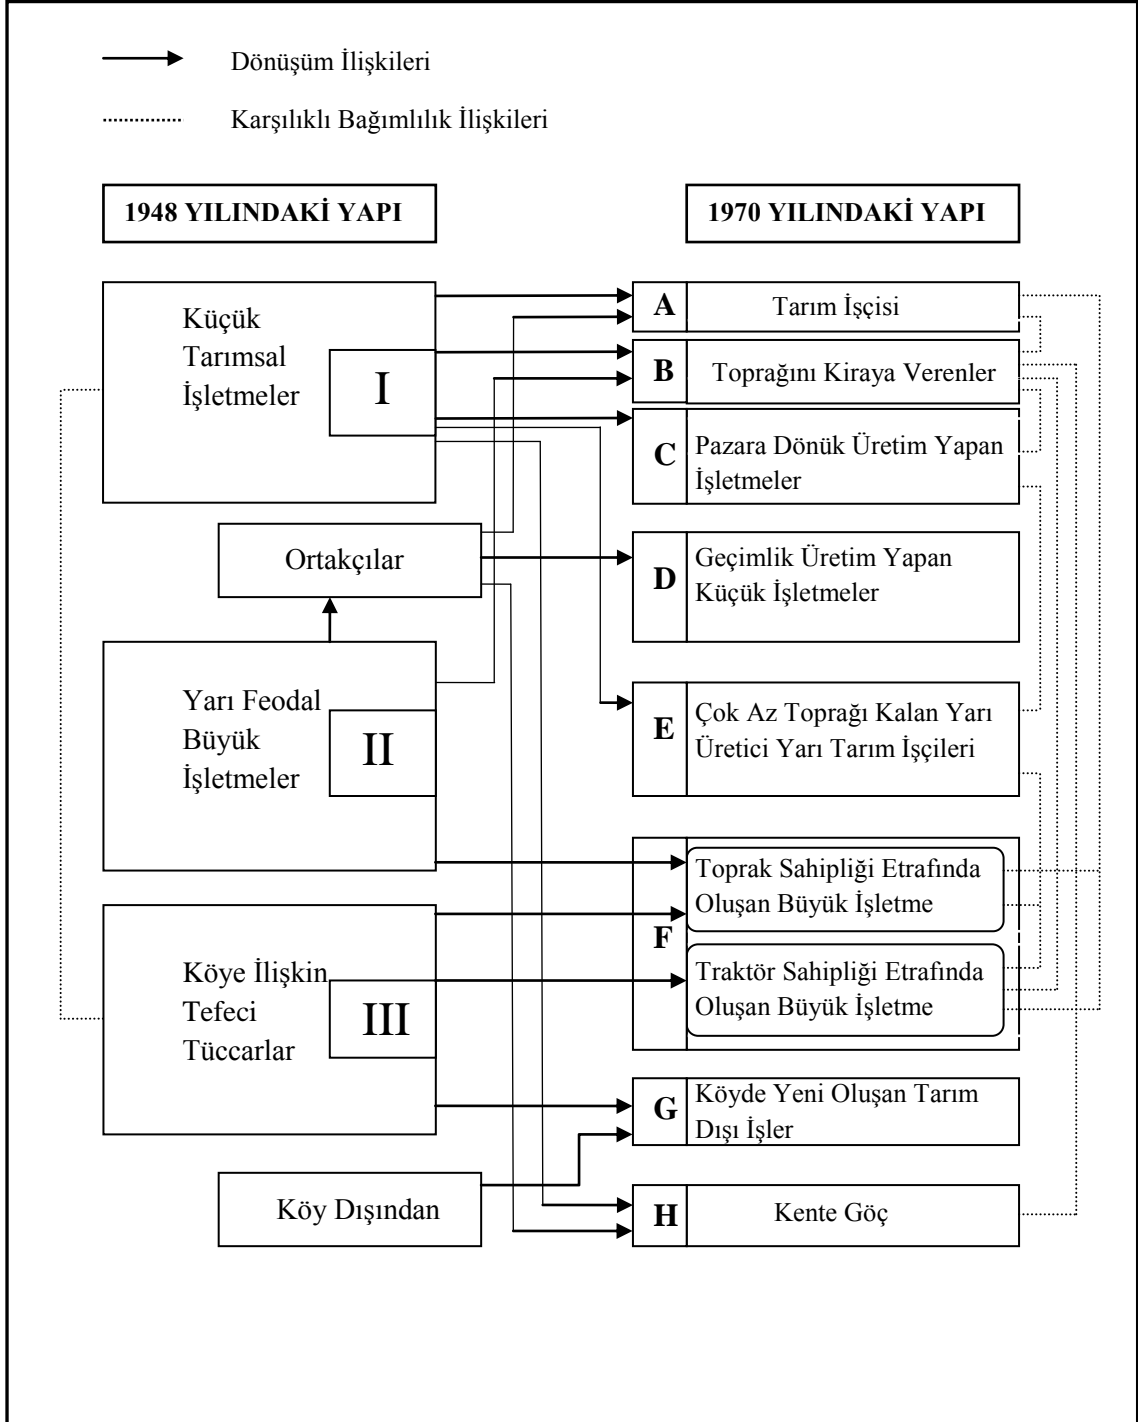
Dönüşüm İlişkileri

Karşılıklı Bağımlılık İlişkileri

1948 YILINDAKİ YAPI

1970 YILINDAKİ YAPI

Küçük Tarımsal İşletmeler

I

Ortakçılar

Yarı Feodal Büyük İşletmeler

II

Köye İlişkin Tefeci Tüccarlar

III

Köy Dışından

A Tarım İşçisi

B Toprağını Kiraya Verenler

C Pazara Dönük Üretim Yapan İşletmeler

D Geçimlik Üretim Yapan Küçük İşletmeler

E Çok Az Toprağı Kalan Yarı Üretici Yarı Tarım İşçileri

F

Toprak Sahipliği Etrafında Oluşan Büyük İşletme

Traktör Sahipliği Etrafında Oluşan Büyük İşletme

G Köyde Yeni Oluşan Tarım Dışı İşler

H Kente Göç